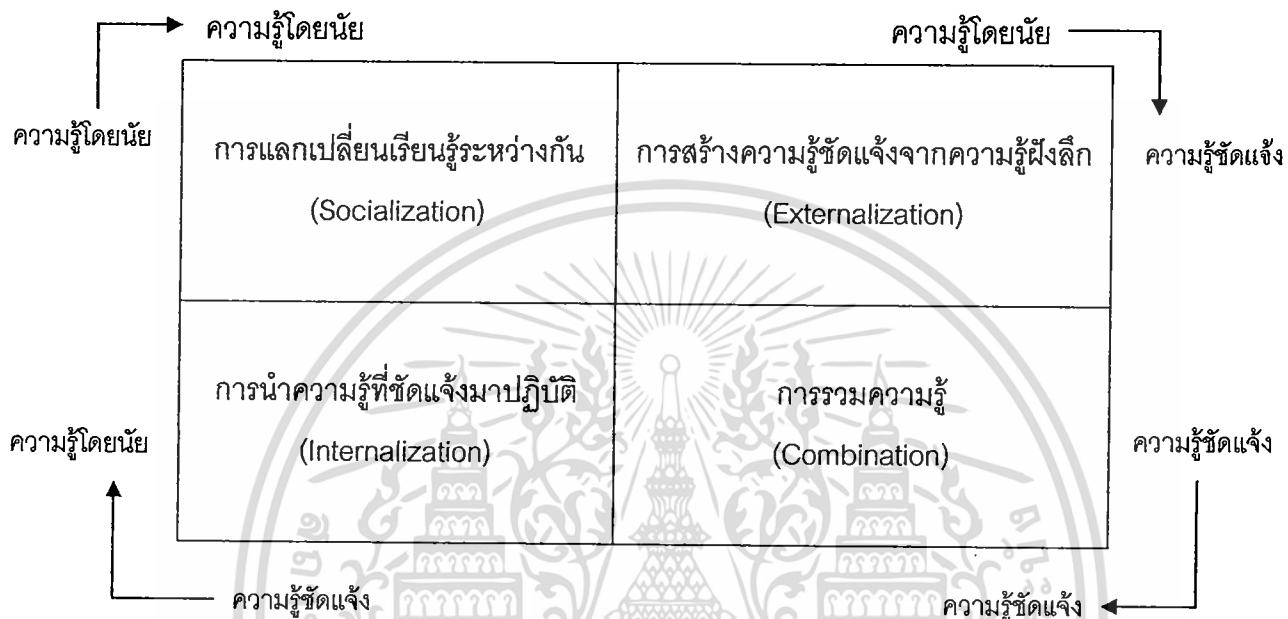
ความรู้โดยนัย

ความรู้โดยนัย

ความรู้โดยนัย

ความรู้ชัดแจ้ง

| การแลกเปลี่ยนเรียนรู้ระหว่างกัน (Socialization) | การสร้างความรู้ชัดแจ้งจากความรู้ฝังลึก (Externalization) |
|---|---|
| การนำความรู้ที่ชัดแจ้งมาปฏิบัติ (Internalization) | การรวมความรู้ (Combination) |

ความรู้โดยนัย

ความรู้ชัดแจ้ง

ความรู้ชัดแจ้ง

ความรู้ชัดแจ้ง